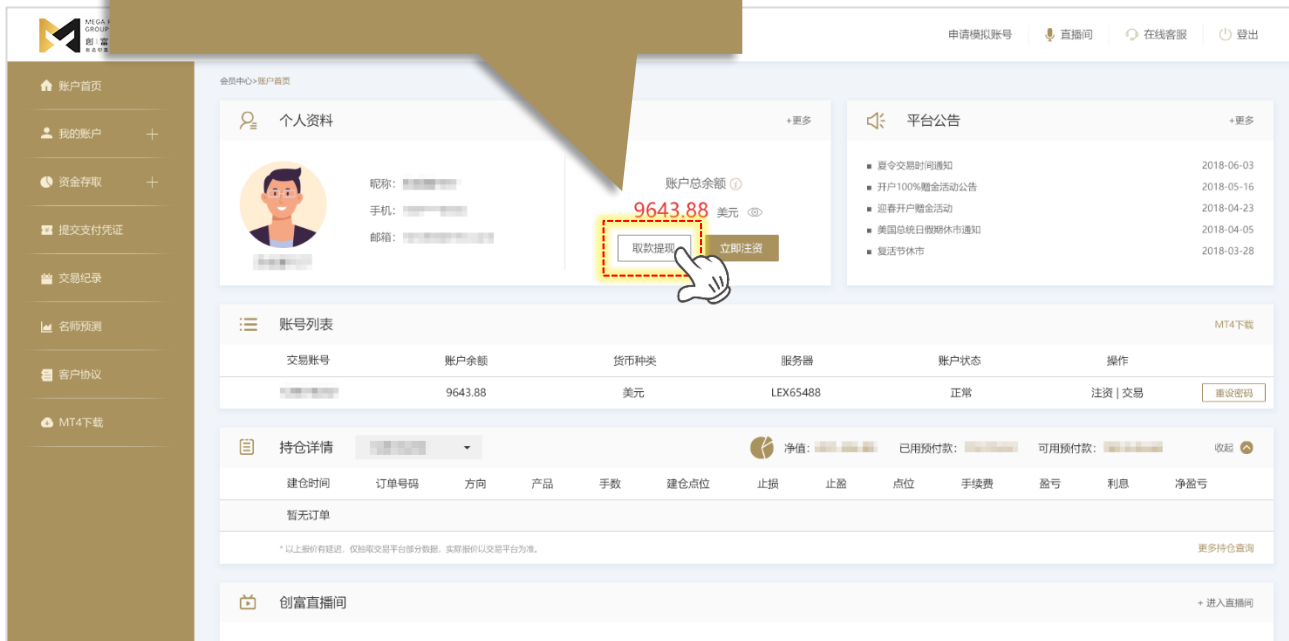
MEGA
GROUP
创富

申请模拟账号 直播间 在线客服 登出

账户首页
我的账户 +
资金存取 +
提交支付凭证
交易纪录
名师预测
客户协议
MT4下载

会员中心>账户首页

个人资料 +更多

昵称:
手机:
邮箱:

账户总余额
9643.88 美元
取款提现 立即注资

平台公告 +更多

夏令交易时间通知 2018-06-03
开户100%赠金活动公告 2018-05-16
迎春开户赠金活动 2018-04-23
美国总统日假期休市通知 2018-04-05
复活节休市 2018-03-28

账号列表 MT4下载

| 交易账号 | 账户余额 | 货币种类 | 服务器 | 账户状态 | 操作 |
|---|---|---|---|---|---|
| | 9643.88 | 美元 | LEX65488 | 正常 | 注资 \| 交易 重设密码 |

持仓详情 净值: 已用预付款: 可用预付款: 收起

| 建仓时间 | 订单号码 | 方向 | 产品 | 手数 | 建仓点位 | 止损 | 止盈 | 点位 | 手续费 | 盈亏 | 利息 | 净盈亏 |
|---|---|---|---|---|---|---|---|---|---|---|---|---|
| 暂无订单 | | | | | | | | | | | | |

* 以上报价有延迟，仅抽取交易平台部分数据，实际报价以交易平台为准。 更多持仓查询

创富直播间 + 进入直播间